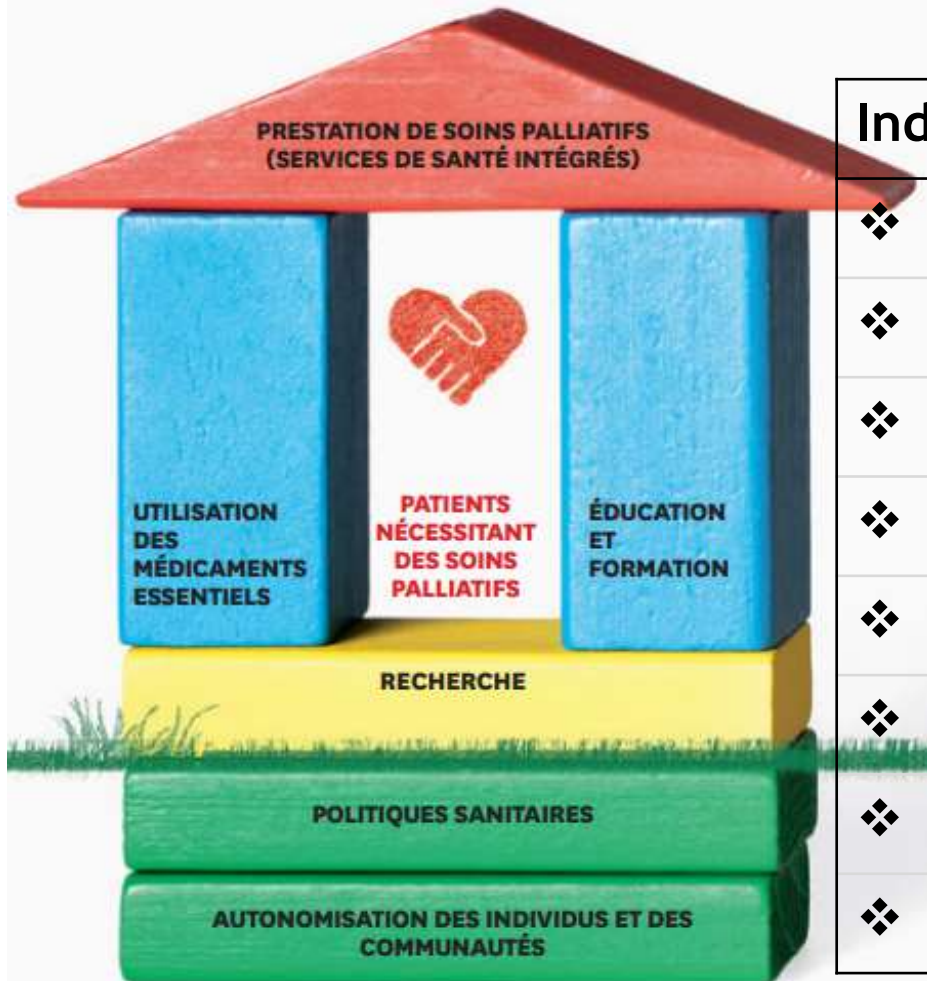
PRESTATION DE SOINS PALLIATIFS
(SERVICES DE SANTÉ INTÉGRÉS)

UTILISATION DES MÉDICAMENTS ESSENTIELS

PATIENTS NÉCESSITANT DES SOINS PALLIATIFS

ÉDUCATION ET FORMATION

RECHERCHE

POLITIQUES SANITAIRES

AUTONOMISATION DES INDIVIDUS ET DES COMMUNAUTÉS

| Ind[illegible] |
|---|
| ❖ |
| ❖ |
| ❖ |
| ❖ |
| ❖ |
| ❖ |
| ❖ |
| ❖ |